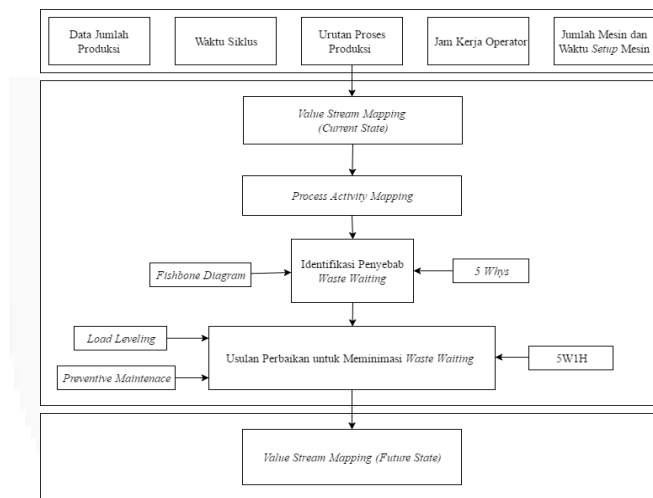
Data Jumlah Produksi

Waktu Siklus

Urutan Proses Produksi

Jam Kerja Operator

Jumlah Mesin dan Waktu Setup Mesin

Value Stream Mapping (Current State)

Process Activity Mapping

Fishbone Diagram

Identifikasi Penyebab Waste Waiting

5 Whys

Load Leveling

Usulan Perbaikan untuk Meminimasi Waste Waiting

5W1H

Preventive Maintenace

Value Stream Mapping (Future State)